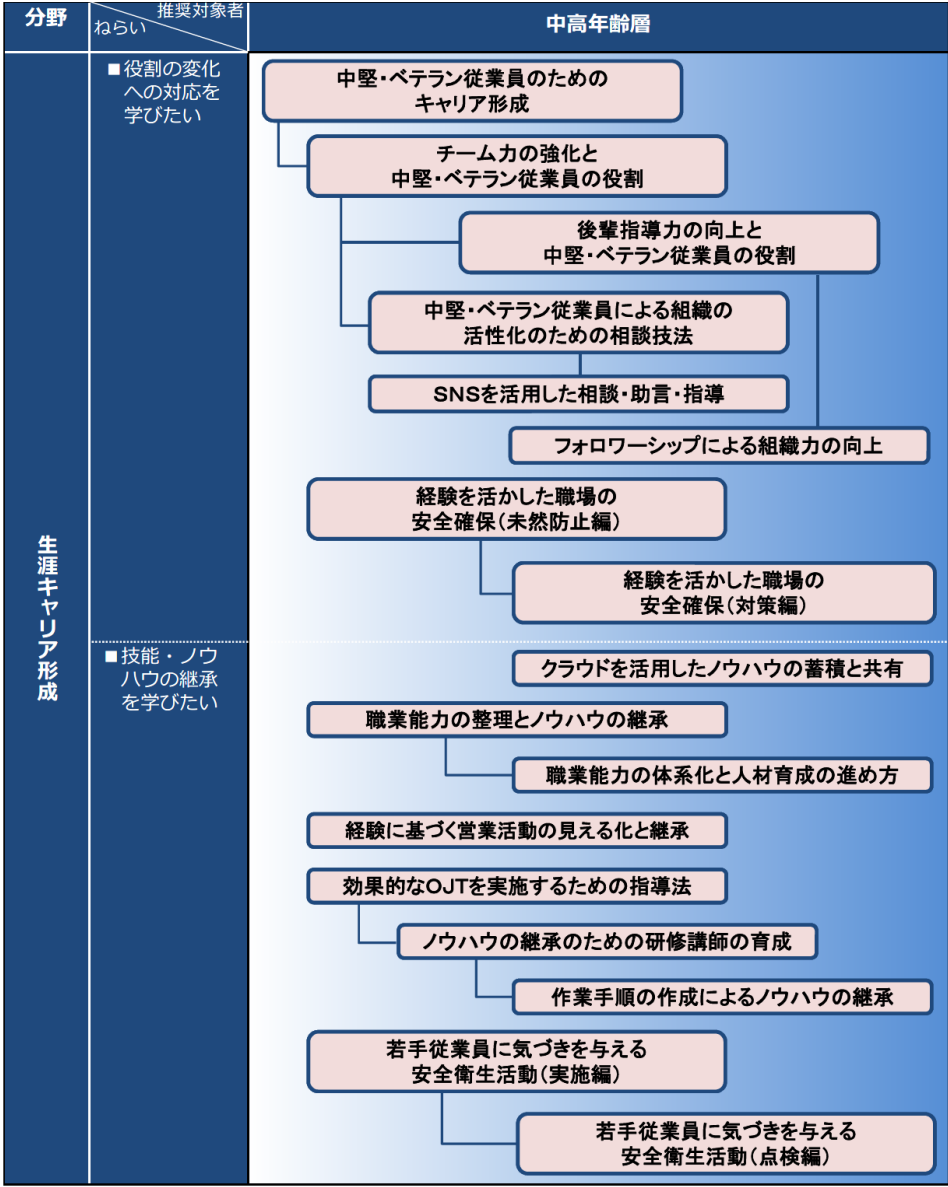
分野

推奨対象者
ねらい

中高年齢層

生涯キャリア形成

■役割の変化への対応を学びたい

中堅・ベテラン従業員のためのキャリア形成

チーム力の強化と中堅・ベテラン従業員の役割

後輩指導力の向上と中堅・ベテラン従業員の役割

中堅・ベテラン従業員による組織の活性化のための相談技法

SNSを活用した相談・助言・指導

フォロワーシップによる組織力の向上

経験を活かした職場の安全確保(未然防止編)

経験を活かした職場の安全確保(対策編)

■技能・ノウハウの継承を学びたい

クラウドを活用したノウハウの蓄積と共有

職業能力の整理とノウハウの継承

職業能力の体系化と人材育成の進め方

経験に基づく営業活動の見える化と継承

効果的なOJTを実施するための指導法

ノウハウの継承のための研修講師の育成

作業手順の作成によるノウハウの継承

若手従業員に気づきを与える安全衛生活動(実施編)

若手従業員に気づきを与える安全衛生活動(点検編)